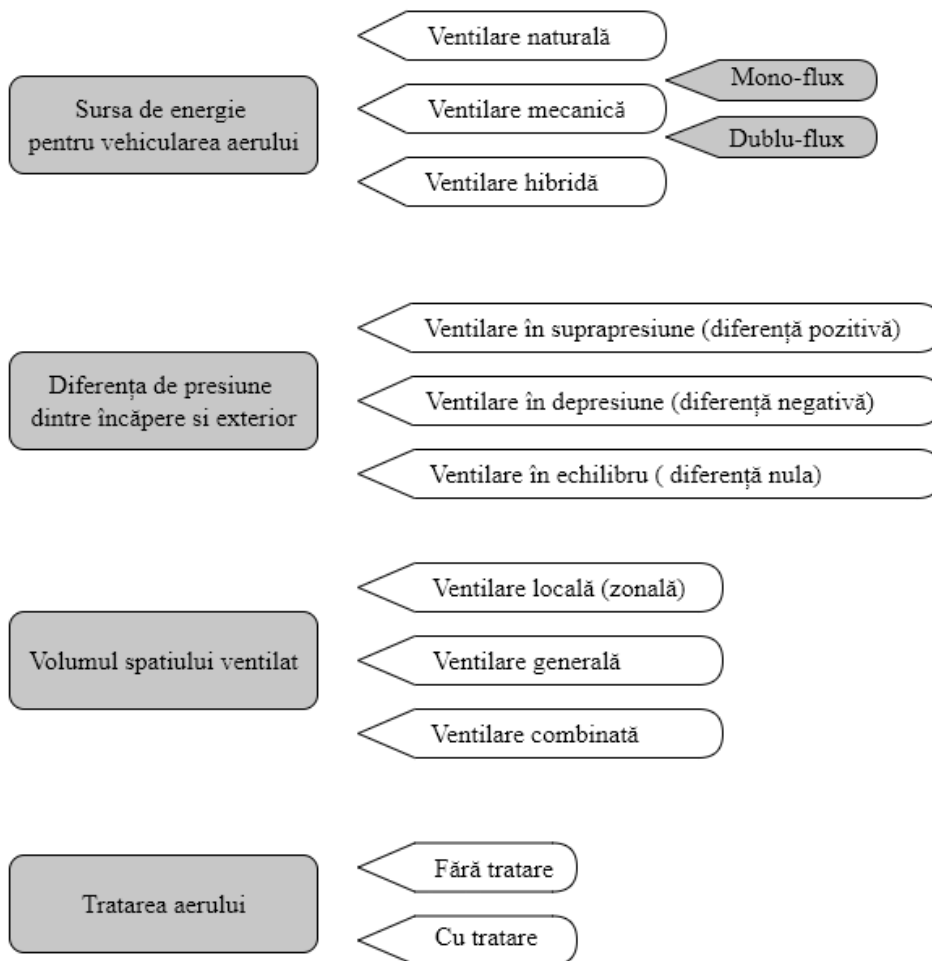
Sursa de energie pentru vehicularea aerului

Ventilare naturală

Ventilare mecanică

Mono-flux

Dublu-flux

Ventilare hibridă

Diferența de presiune dintre încăpere si exterior

Ventilare în suprapresiune (diferență pozitivă)

Ventilare în depresiune (diferență negativă)

Ventilare în echilibru ( diferență nula)

Volumul spatiului ventilat

Ventilare locală (zonală)

Ventilare generală

Ventilare combinată

Tratarea aerului

Fără tratare

Cu tratare